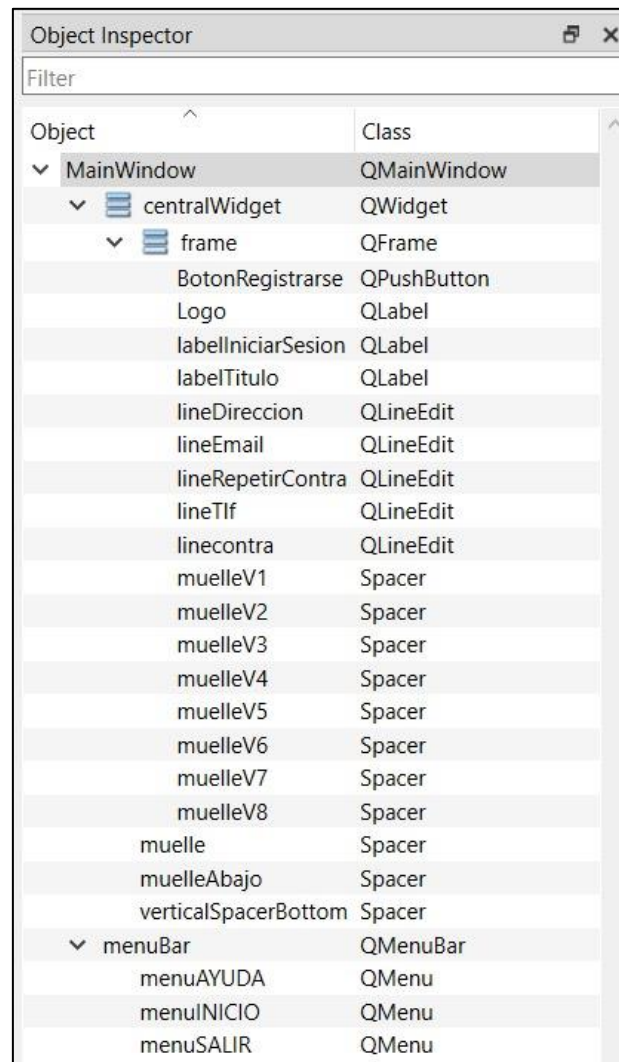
Object Inspector

Filter

| Object | Class |
|---|---|
| MainWindow | QMainWindow |
| centralWidget | QWidget |
| frame | QFrame |
| BotonRegistrarse | QPushButton |
| Logo | QLabel |
| labelIniciarSesion | QLabel |
| labelTitulo | QLabel |
| lineDireccion | QLineEdit |
| lineEmail | QLineEdit |
| lineRepetirContra | QLineEdit |
| lineTlf | QLineEdit |
| linecontra | QLineEdit |
| muelleV1 | Spacer |
| muelleV2 | Spacer |
| muelleV3 | Spacer |
| muelleV4 | Spacer |
| muelleV5 | Spacer |
| muelleV6 | Spacer |
| muelleV7 | Spacer |
| muelleV8 | Spacer |
| muelle | Spacer |
| muelleAbajo | Spacer |
| verticalSpacerBottom | Spacer |
| menuBar | QMenuBar |
| menuAYUDA | QMenu |
| menuINICIO | QMenu |
| menuSALIR | QMenu |